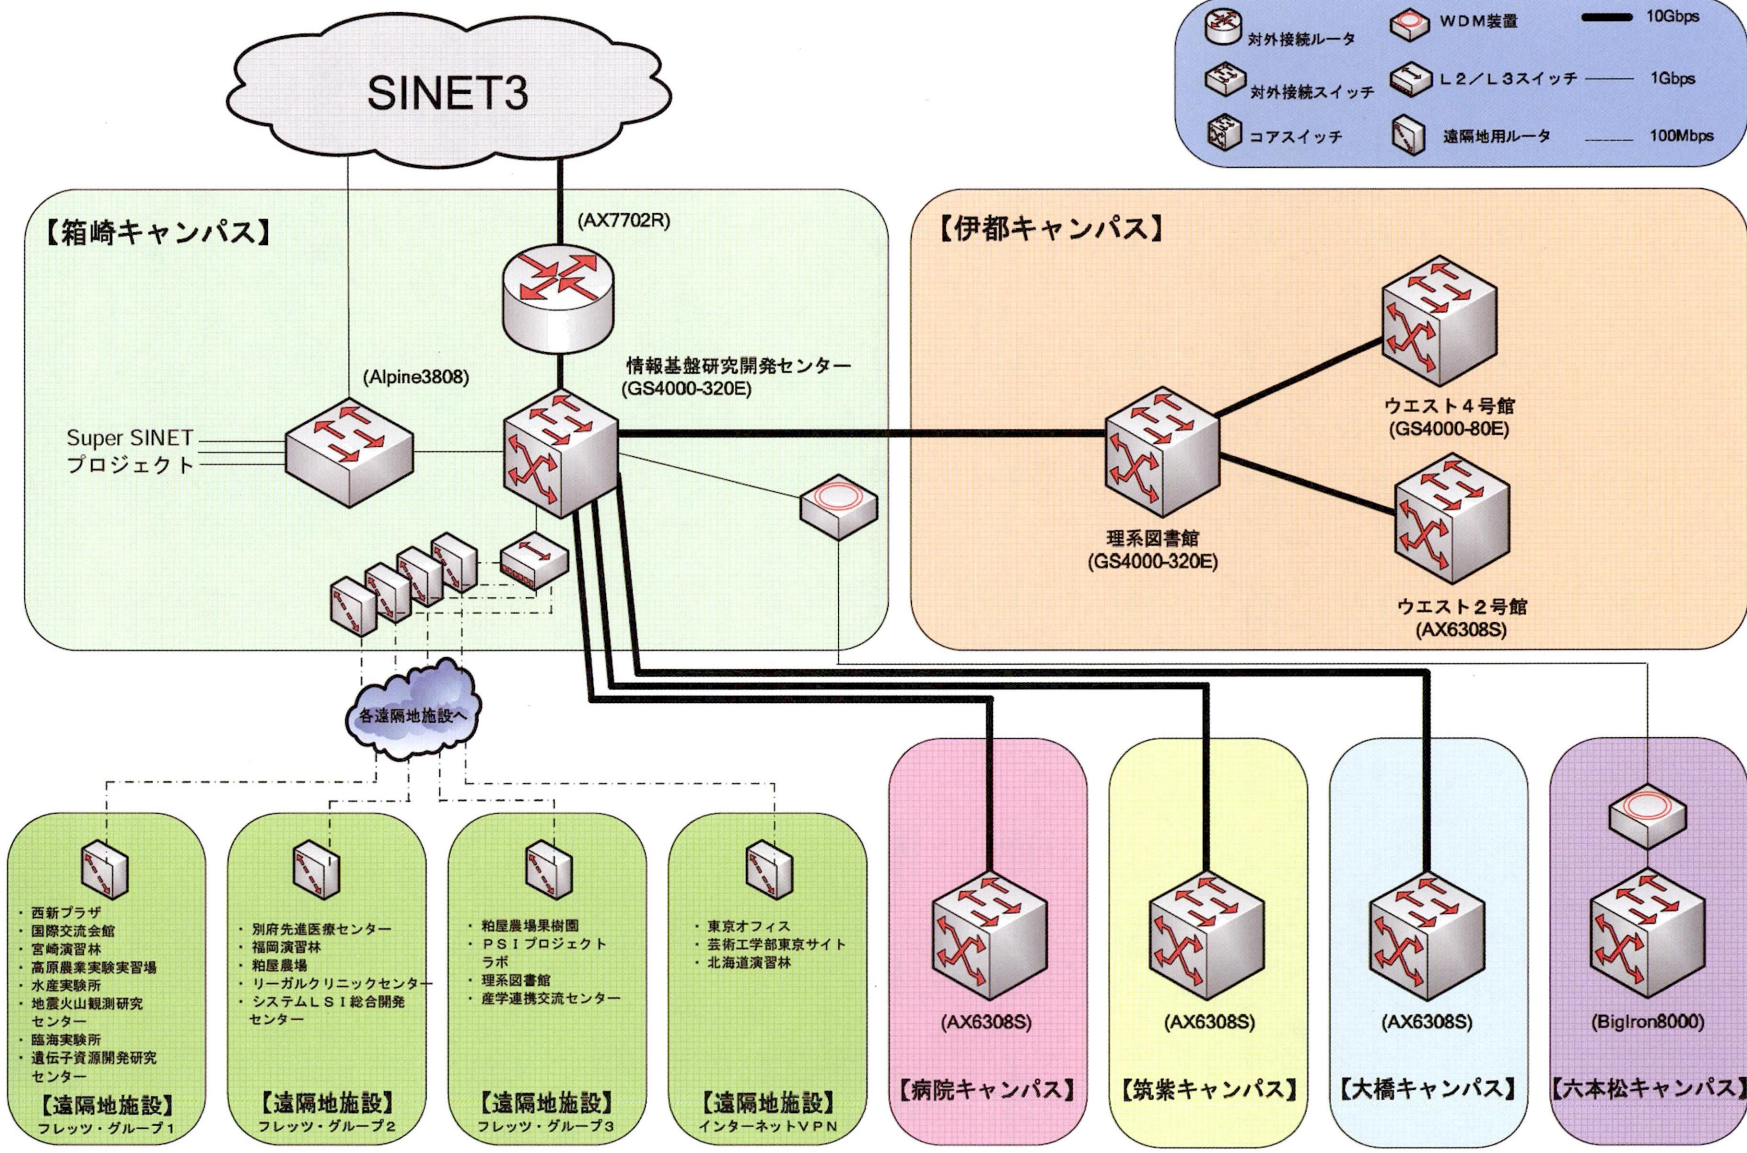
対外接続ルータ
WDM装置
10Gbps
対外接続スイッチ
L2/L3スイッチ
1Gbps
コアスイッチ
遠隔地用ルータ
100Mbps

SINET3

【箱崎キャンパス】
(AX7702R)
情報基盤研究開発センター
(GS4000-320E)
(Alpine3808)
Super SINET
プロジェクト

【伊都キャンパス】
ウエスト4号館
(GS4000-80E)
理系図書館
(GS4000-320E)
ウエスト2号館
(AX6308S)

各遠隔地施設へ

・西新プラザ
・国際交流会館
・宮崎演習林
・高原農業実験実習場
・水産実験所
・地震火山観測研究センター
・臨海実験所
・遺伝子資源開発研究センター
【遠隔地施設】
フレッツ・グループ1

・別府先進医療センター
・福岡演習林
・粕屋農場
・リーガルクリニックセンター
・システムLSI総合開発センター
【遠隔地施設】
フレッツ・グループ2

・粕屋農場果樹園
・PSIプロジェクトラボ
・理系図書館
・産学連携交流センター
【遠隔地施設】
フレッツ・グループ3

・東京オフィス
・芸術工学部東京サイト
・北海道演習林
【遠隔地施設】
インターネットVPN

(AX6308S)
【病院キャンパス】

(AX6308S)
【筑紫キャンパス】

(AX6308S)
【大橋キャンパス】

(BigIron8000)
【六本松キャンパス】